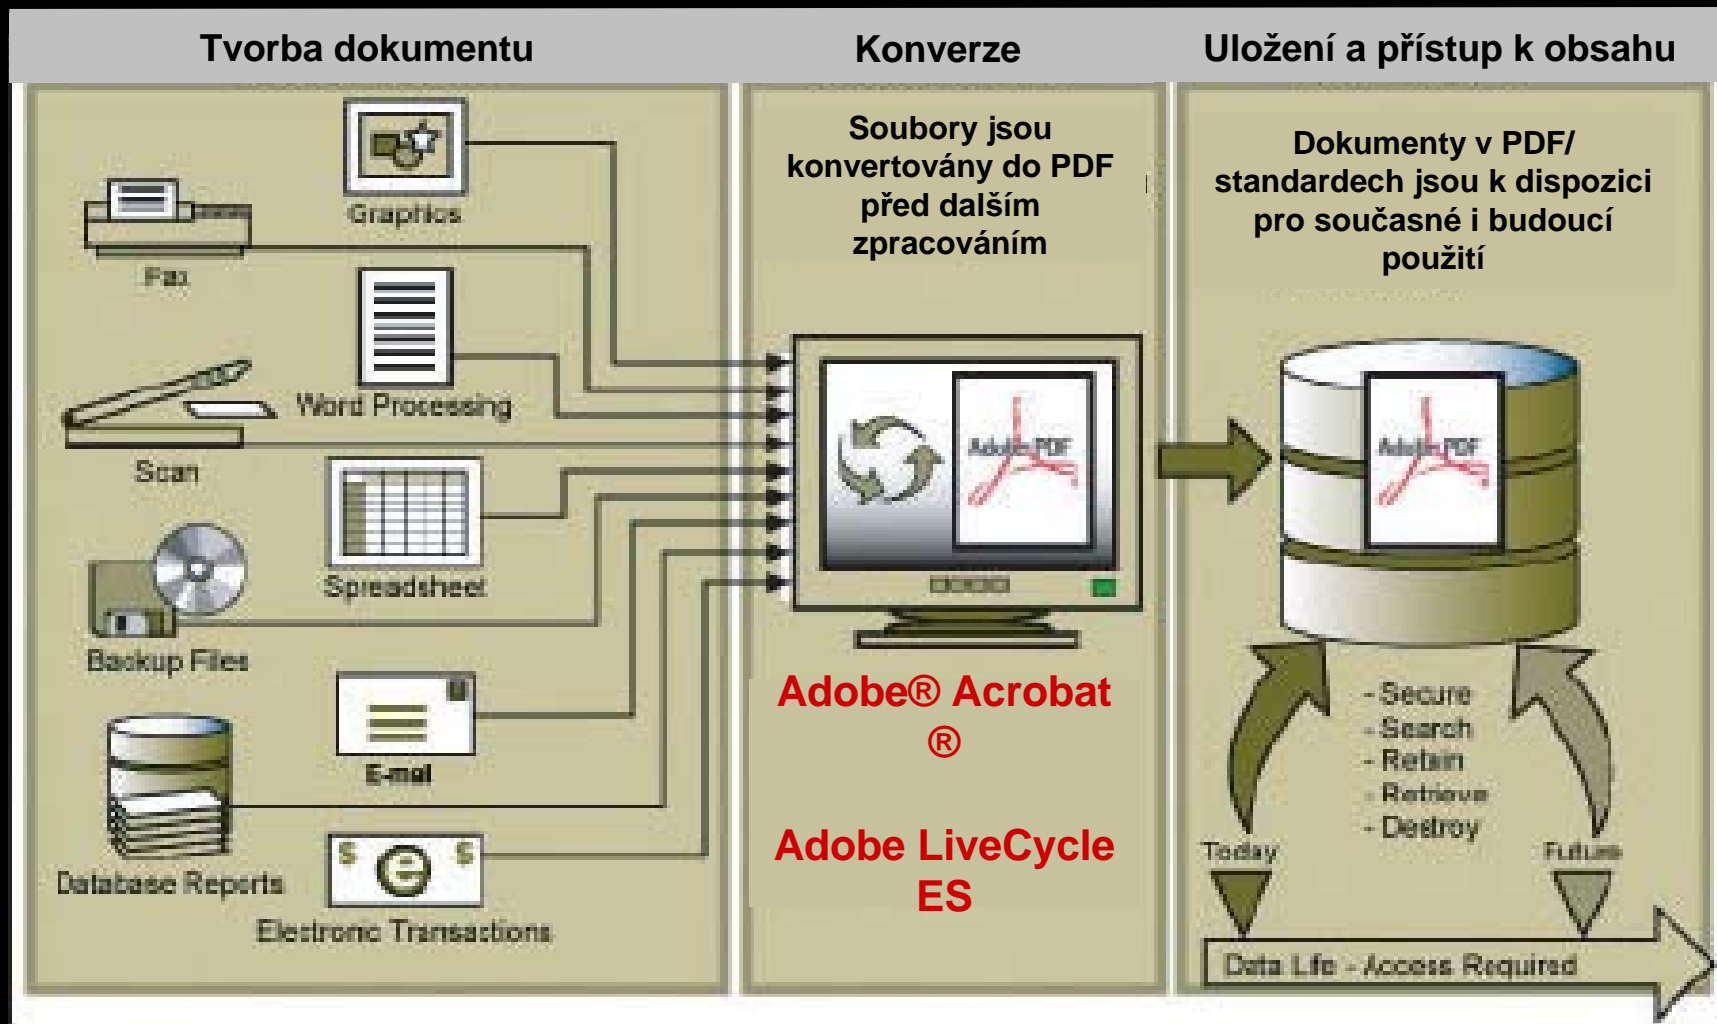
Tvorba dokumentu

Konverze

Uložení a přístup k obsahu

Graphics

Fax

Word Processing

Scan

Spreadsheet

Backup Files

E-mail

Database Reports

Electronic Transactions

Soubory jsou konvertovány do PDF před dalším zpracováním

Adobe PDF

Adobe® Acrobat ®

Adobe LiveCycle ES

Dokumenty v PDF/ standardech jsou k dispozici pro současné i budoucí použití

Adobe PDF

- Secure
- Search
- Retain
- Retrieve
- Destroy

Today

Future

Data Life - Access Required